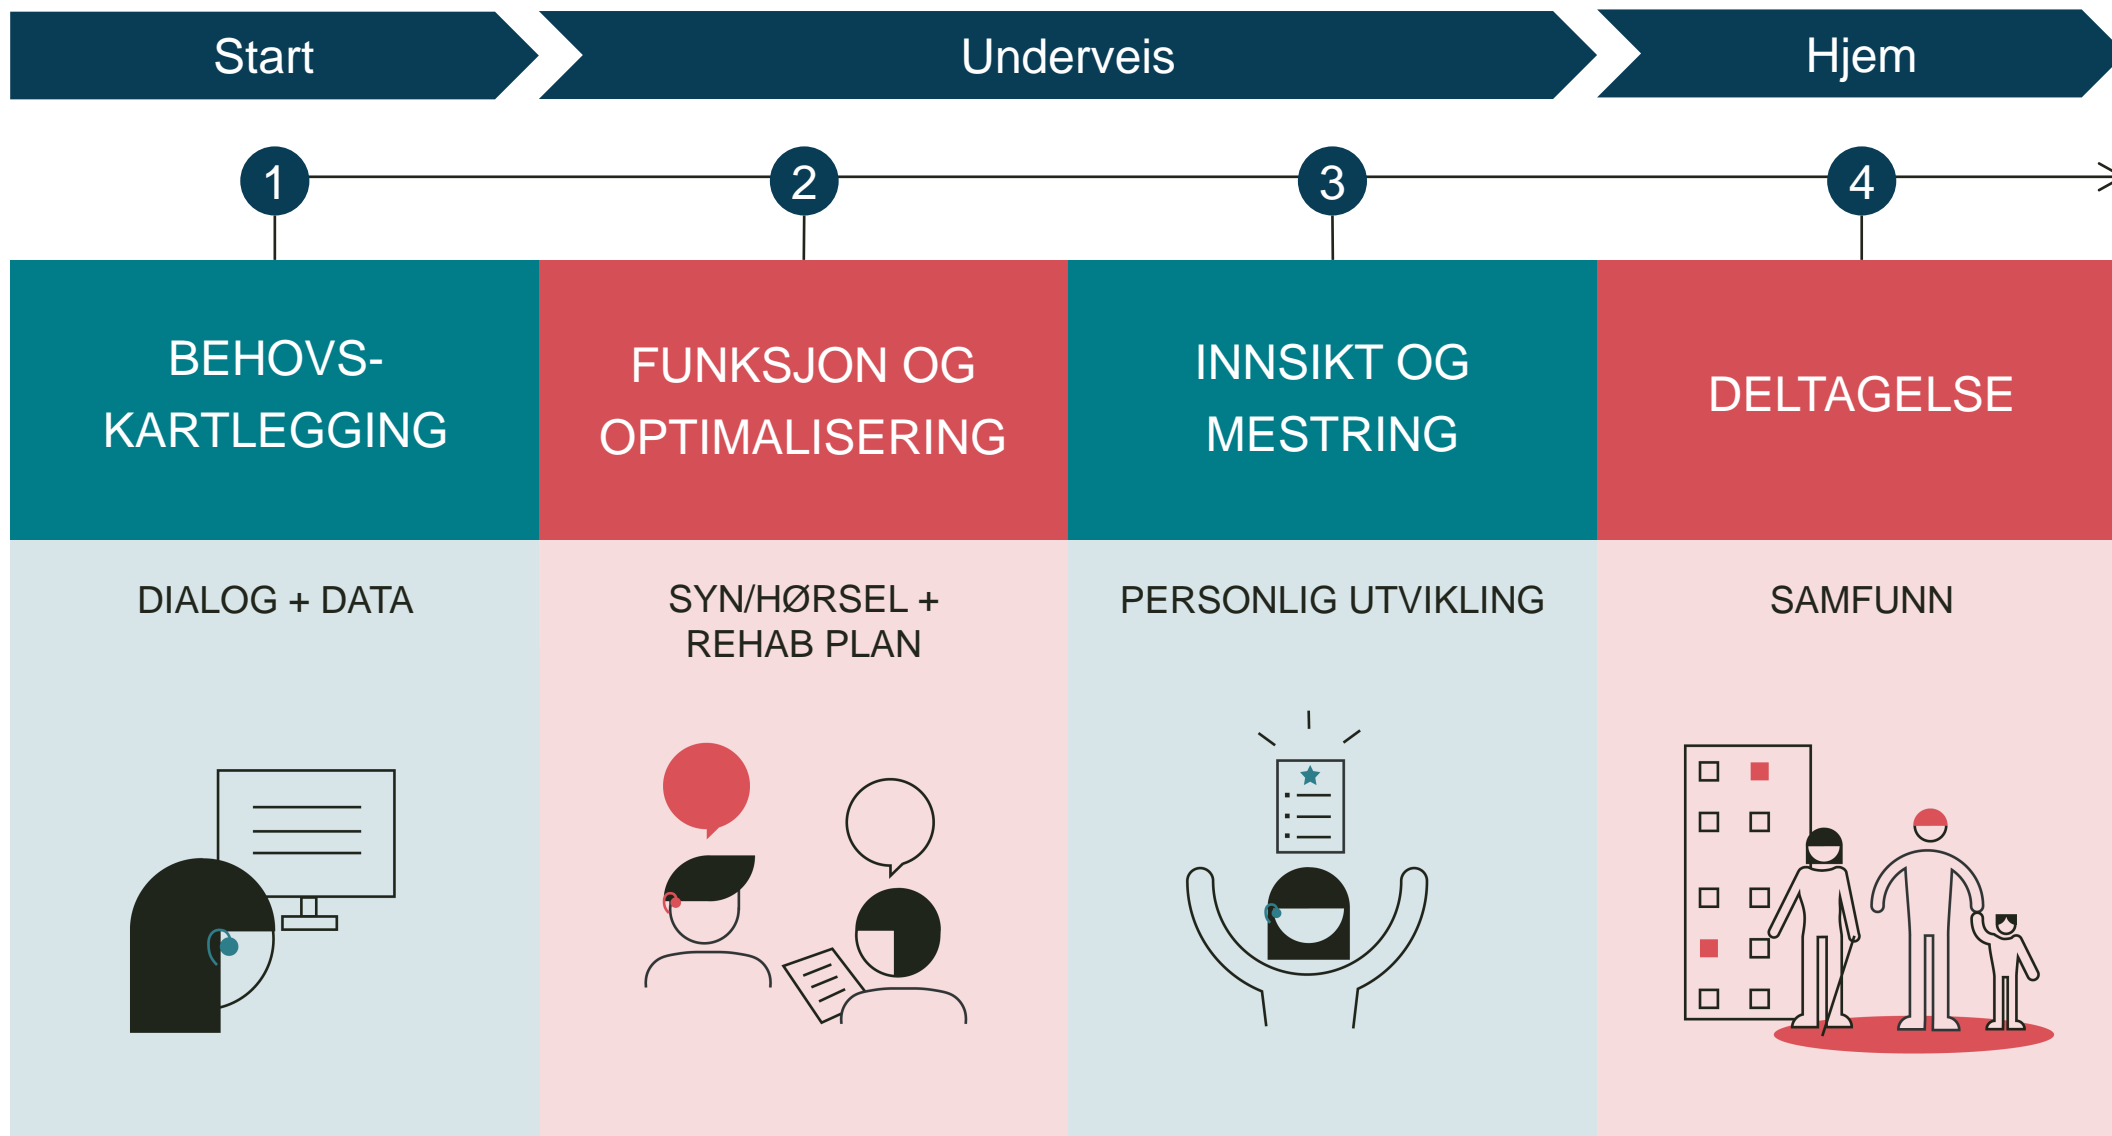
Start
Underveis
Hjem

1
2
3
4

| BEHOVS-KARTLEGGING | FUNKSJON OG OPTIMALISERING | INNSIKT OG MESTRING | DELTAGELSE |
|---|---|---|---|
| DIALOG + DATA | SYN/HØRSEL + REHAB PLAN | PERSONLIG UTVIKLING | SAMFUNN |